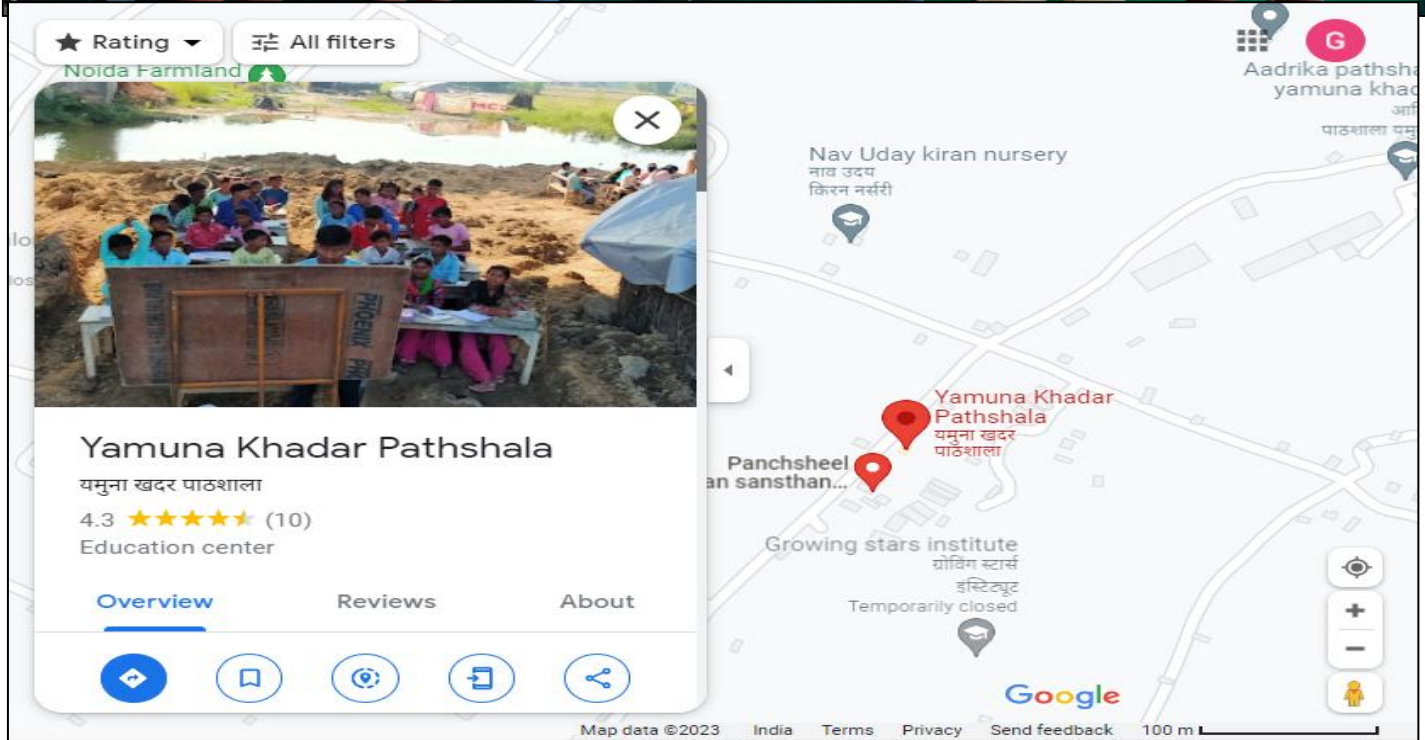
Rating
All filters
Noida Farmland
G
Aadrika pathsha
yamuna khad
आ
पाठशाला य
Nav Uday kiran nursery
नाव उदय
किरन नर्सरी
lo
los
PHOENIX
Yamuna Khadar Pathshala
यमुना खदर पाठशाला
4.3 ★★★★★ (10)
Education center
Overview
Reviews
About
Yamuna Khadar
Pathshala
यमुना खदर
पाठशाला
Panchsheel
an sansthan...
Growing stars institute
ग्रोविंग स्टार्स
इंस्टिट्यूट
Temporarily closed
+
−
Google
Map data ©2023 India Terms Privacy Send feedback 100 m